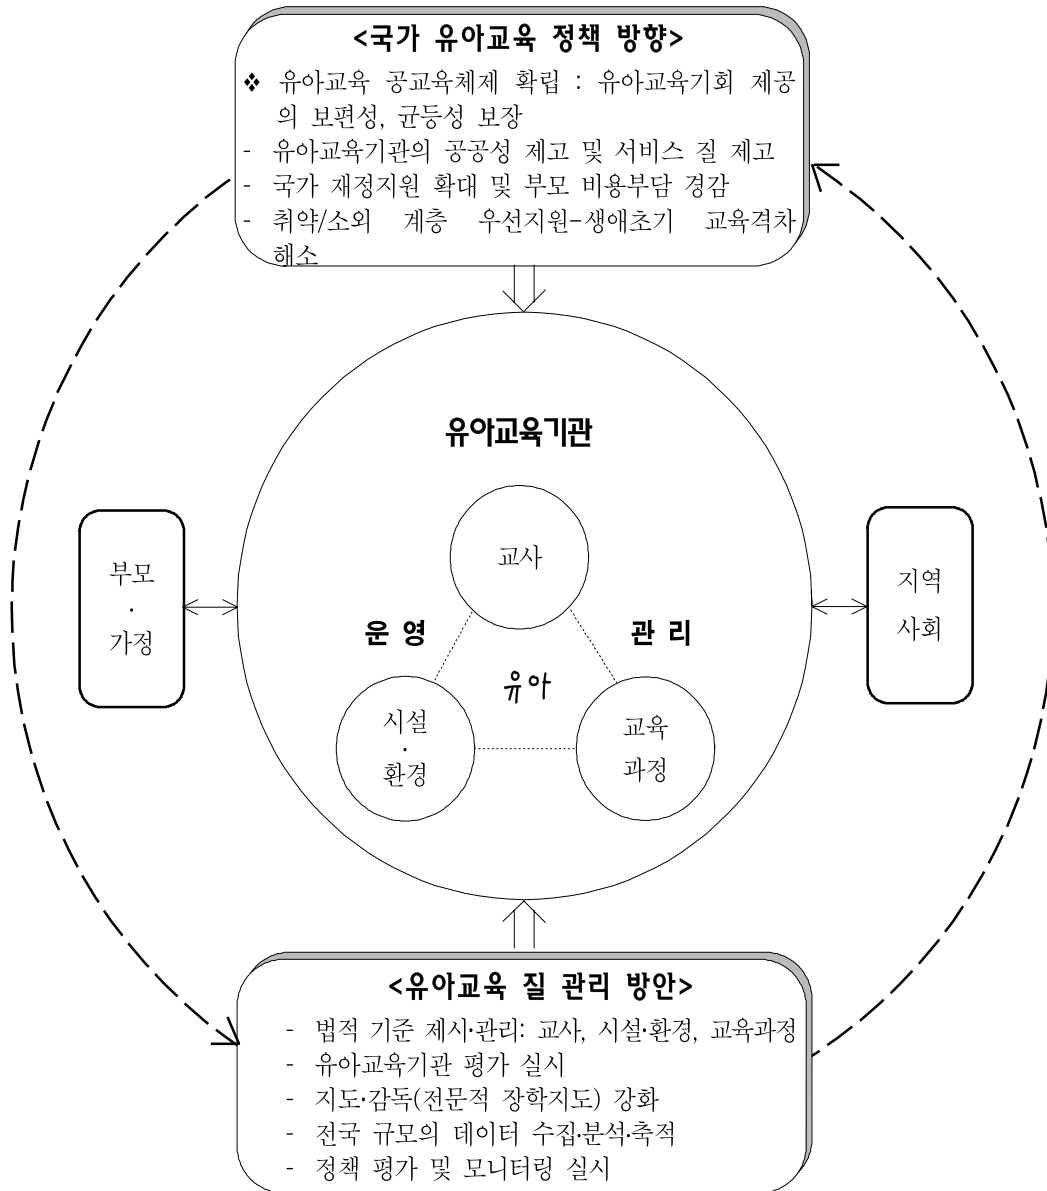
<국가 유아교육 정책 방향>

❖ 유아교육 공교육체제 확립 : 유아교육기회 제공의 보편성, 균등성 보장
- 유아교육기관의 공공성 제고 및 서비스 질 제고
- 국가 재정지원 확대 및 부모 비용부담 경감
- 취약/소외 계층 우선지원–생애초기 교육격차 해소

유아교육기관

교사

운 영

관 리

유아

시설
·
환경

교육
과정

부모
·
가정

지역
사회

<유아교육 질 관리 방안>

- 법적 기준 제시·관리: 교사, 시설·환경, 교육과정
- 유아교육기관 평가 실시
- 지도·감독(전문적 장학지도) 강화
- 전국 규모의 데이터 수집·분석·축적
- 정책 평가 및 모니터링 실시